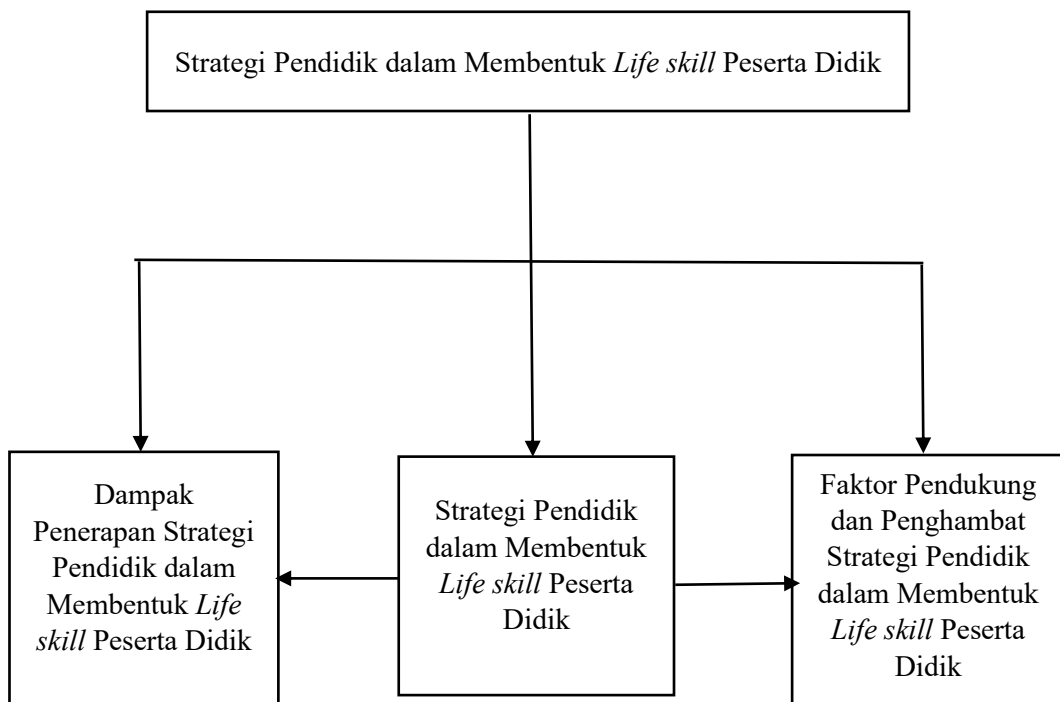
Strategi Pendidik dalam Membentuk Life skill Peserta Didik

Dampak Penerapan Strategi Pendidik dalam Membentuk Life skill Peserta Didik

Strategi Pendidik dalam Membentuk Life skill Peserta Didik

Faktor Pendukung dan Penghambat Strategi Pendidik dalam Membentuk Life skill Peserta Didik